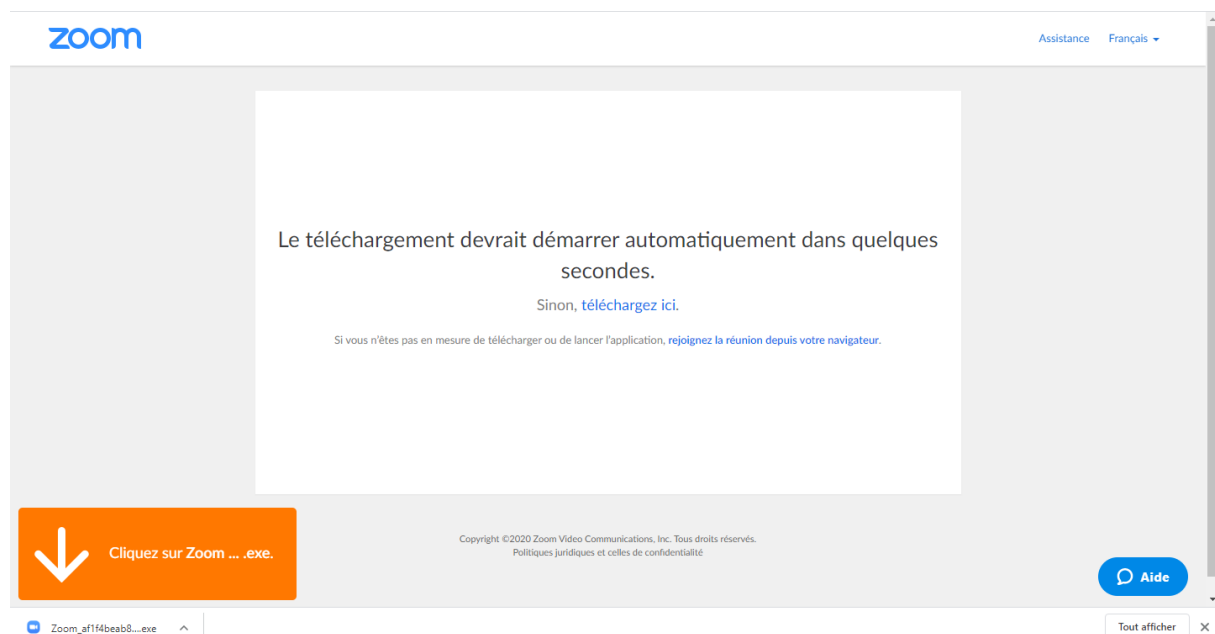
zoom

Assistance Français

Le téléchargement devrait démarrer automatiquement dans quelques secondes.

Sinon, téléchargez ici.

Si vous n'êtes pas en mesure de télécharger ou de lancer l'application, rejoignez la réunion depuis votre navigateur.

Cliquez sur Zoom ... .exe.

Copyright ©2020 Zoom Video Communications, Inc. Tous droits réservés.
Politiques juridiques et celles de confidentialité

Aide

Zoom_af1f4beab8....exe

Tout afficher